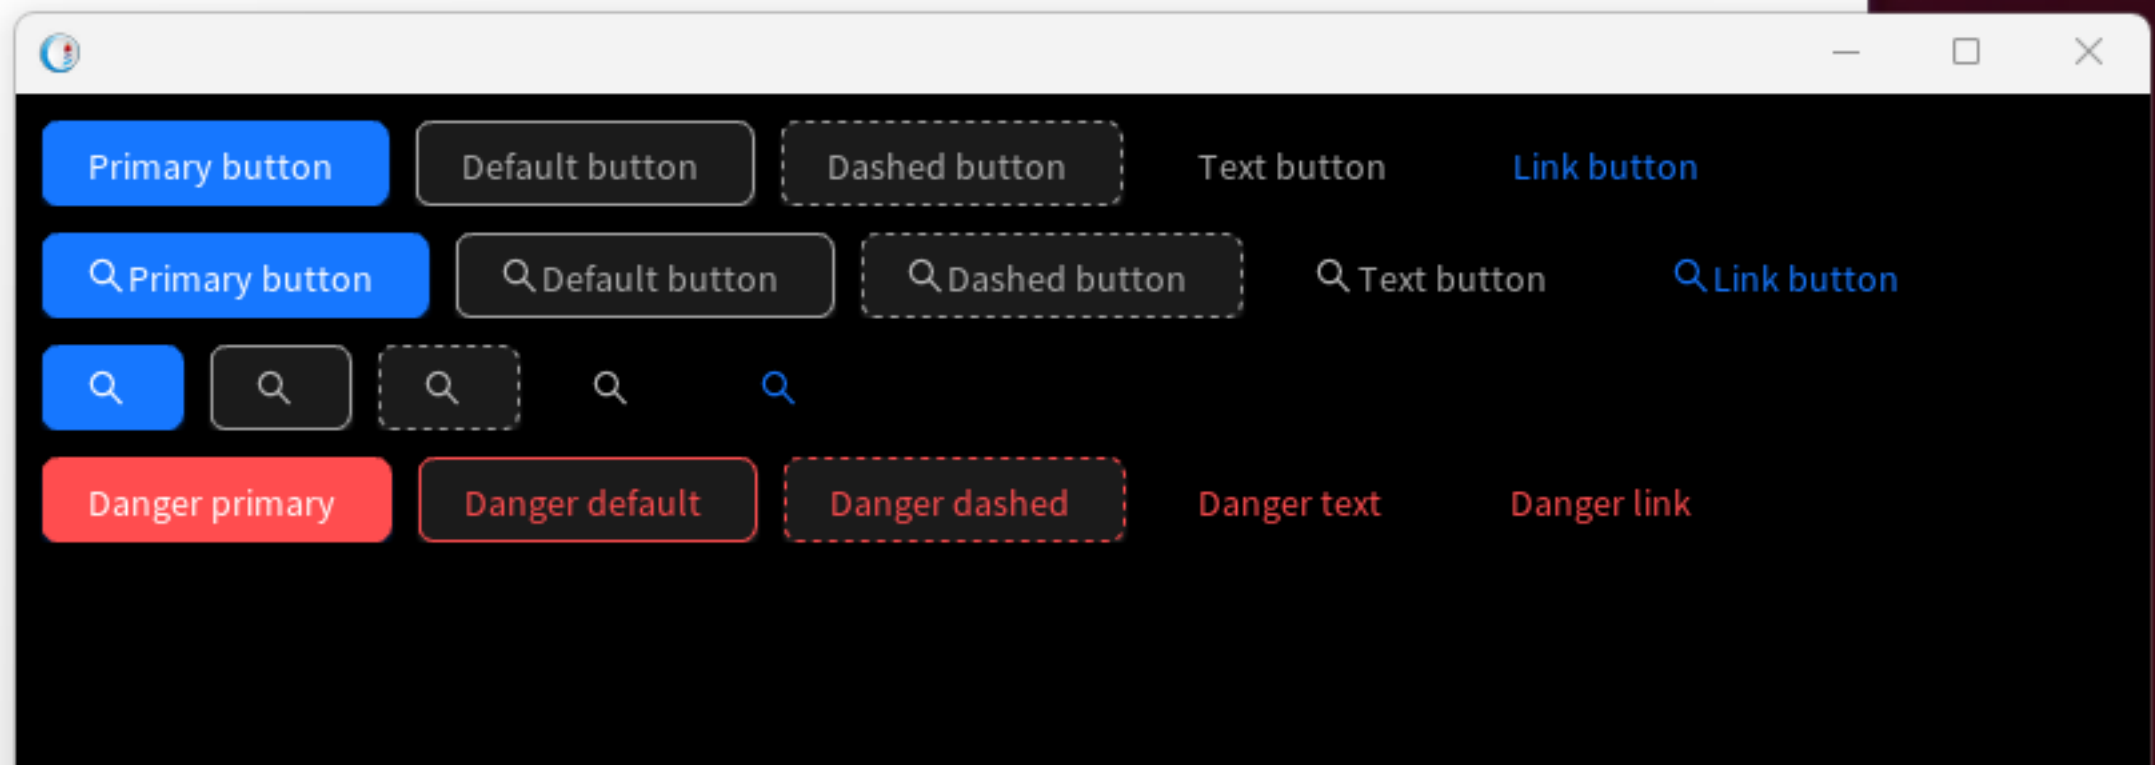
Primary button Default button Dashed button Text button Link button

Primary button Default button Dashed button Text button Link button

Danger primary Danger default Danger dashed Danger text Danger link